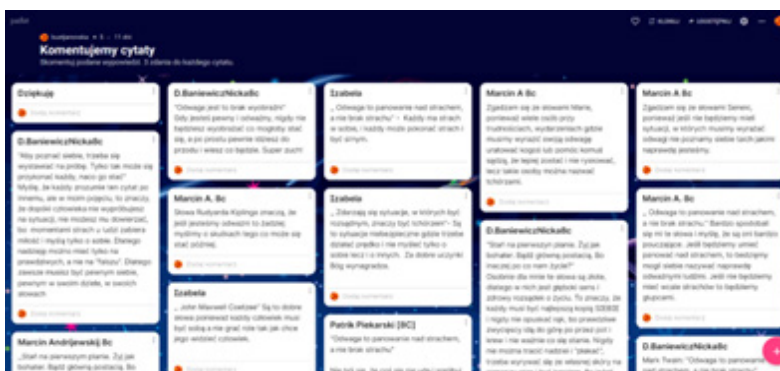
padlet

Komentujemy cytaty

Skomentuj podane wypowiedzi. 3 zdania do każdego cytatu.

Dziękuję

D.BaniewiczNick&Bc

"Aby poznać siebie, trzeba się wystawiać na próby. Tylko tak można się przekonać kiedy, naco go stać" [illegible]

Marcin Andrzejewski Bc

"Start na pierwszym planie. Żyj jak bohater. Bądź główną postacią. Bo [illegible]

D.BaniewiczNick&Bc

"Odwaga jest to brak wyobraźni" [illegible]

Marcin A. Bc

Słowa Rudyarda Kiplinga znaczą, że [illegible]

Izabela

„Jeśli Maxwell Coetzee" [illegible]

Izabela

„Odwaga to panowanie nad strachem, a nie brak strachu" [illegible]

Izabela

„Zdarzają się sytuacje, w których być rozsądnym, znaczy być tchórzem" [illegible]

Patrik Piekarski [BC]

"Odwaga to panowanie nad strachem, a nie brak strachu"

Marcin A Bc

Zgadzam się ze słowami Marie, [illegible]

D.BaniewiczNick&Bc

"Start na pierwszym planie. Żyj jak bohater. Bądź główną postacią. Bo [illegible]

Marcin A Bc

Zgadzam się ze słowami Seneki, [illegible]

Marcin A. Bc

„Odwaga to panowanie nad strachem, a nie brak strachu." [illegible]

D.BaniewiczNick&Bc

Mark Twain: "Odwaga to panowanie nad strachem, a nie brak strachu"